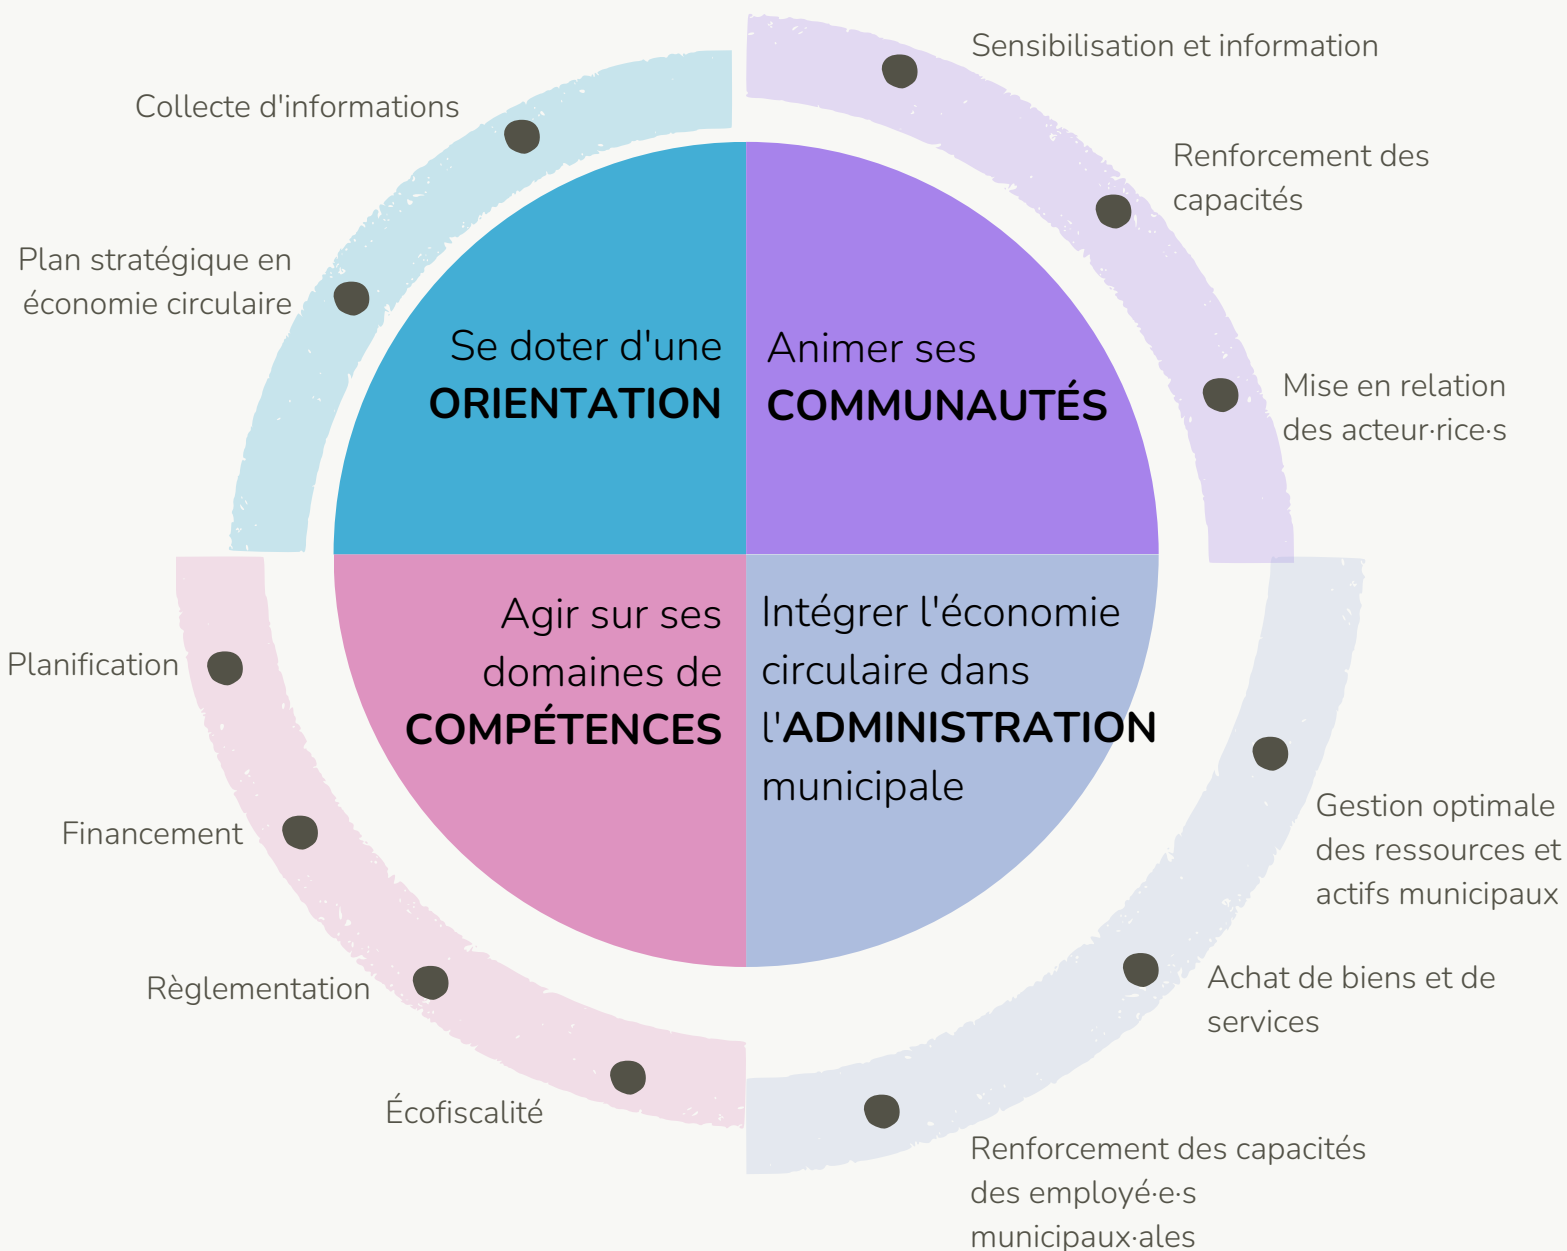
Collecte d'informations

Plan stratégique en économie circulaire

Sensibilisation et information

Renforcement des capacités

Mise en relation des acteur·rice·s

Se doter d'une **ORIENTATION**

Animer ses **COMMUNAUTÉS**

Agir sur ses domaines de **COMPÉTENCES**

Intégrer l'économie circulaire dans l'**ADMINISTRATION** municipale

Planification

Financement

Règlementation

Écofiscalité

Gestion optimale des ressources et actifs municipaux

Achat de biens et de services

Renforcement des capacités des employé·e·s municipaux·ales